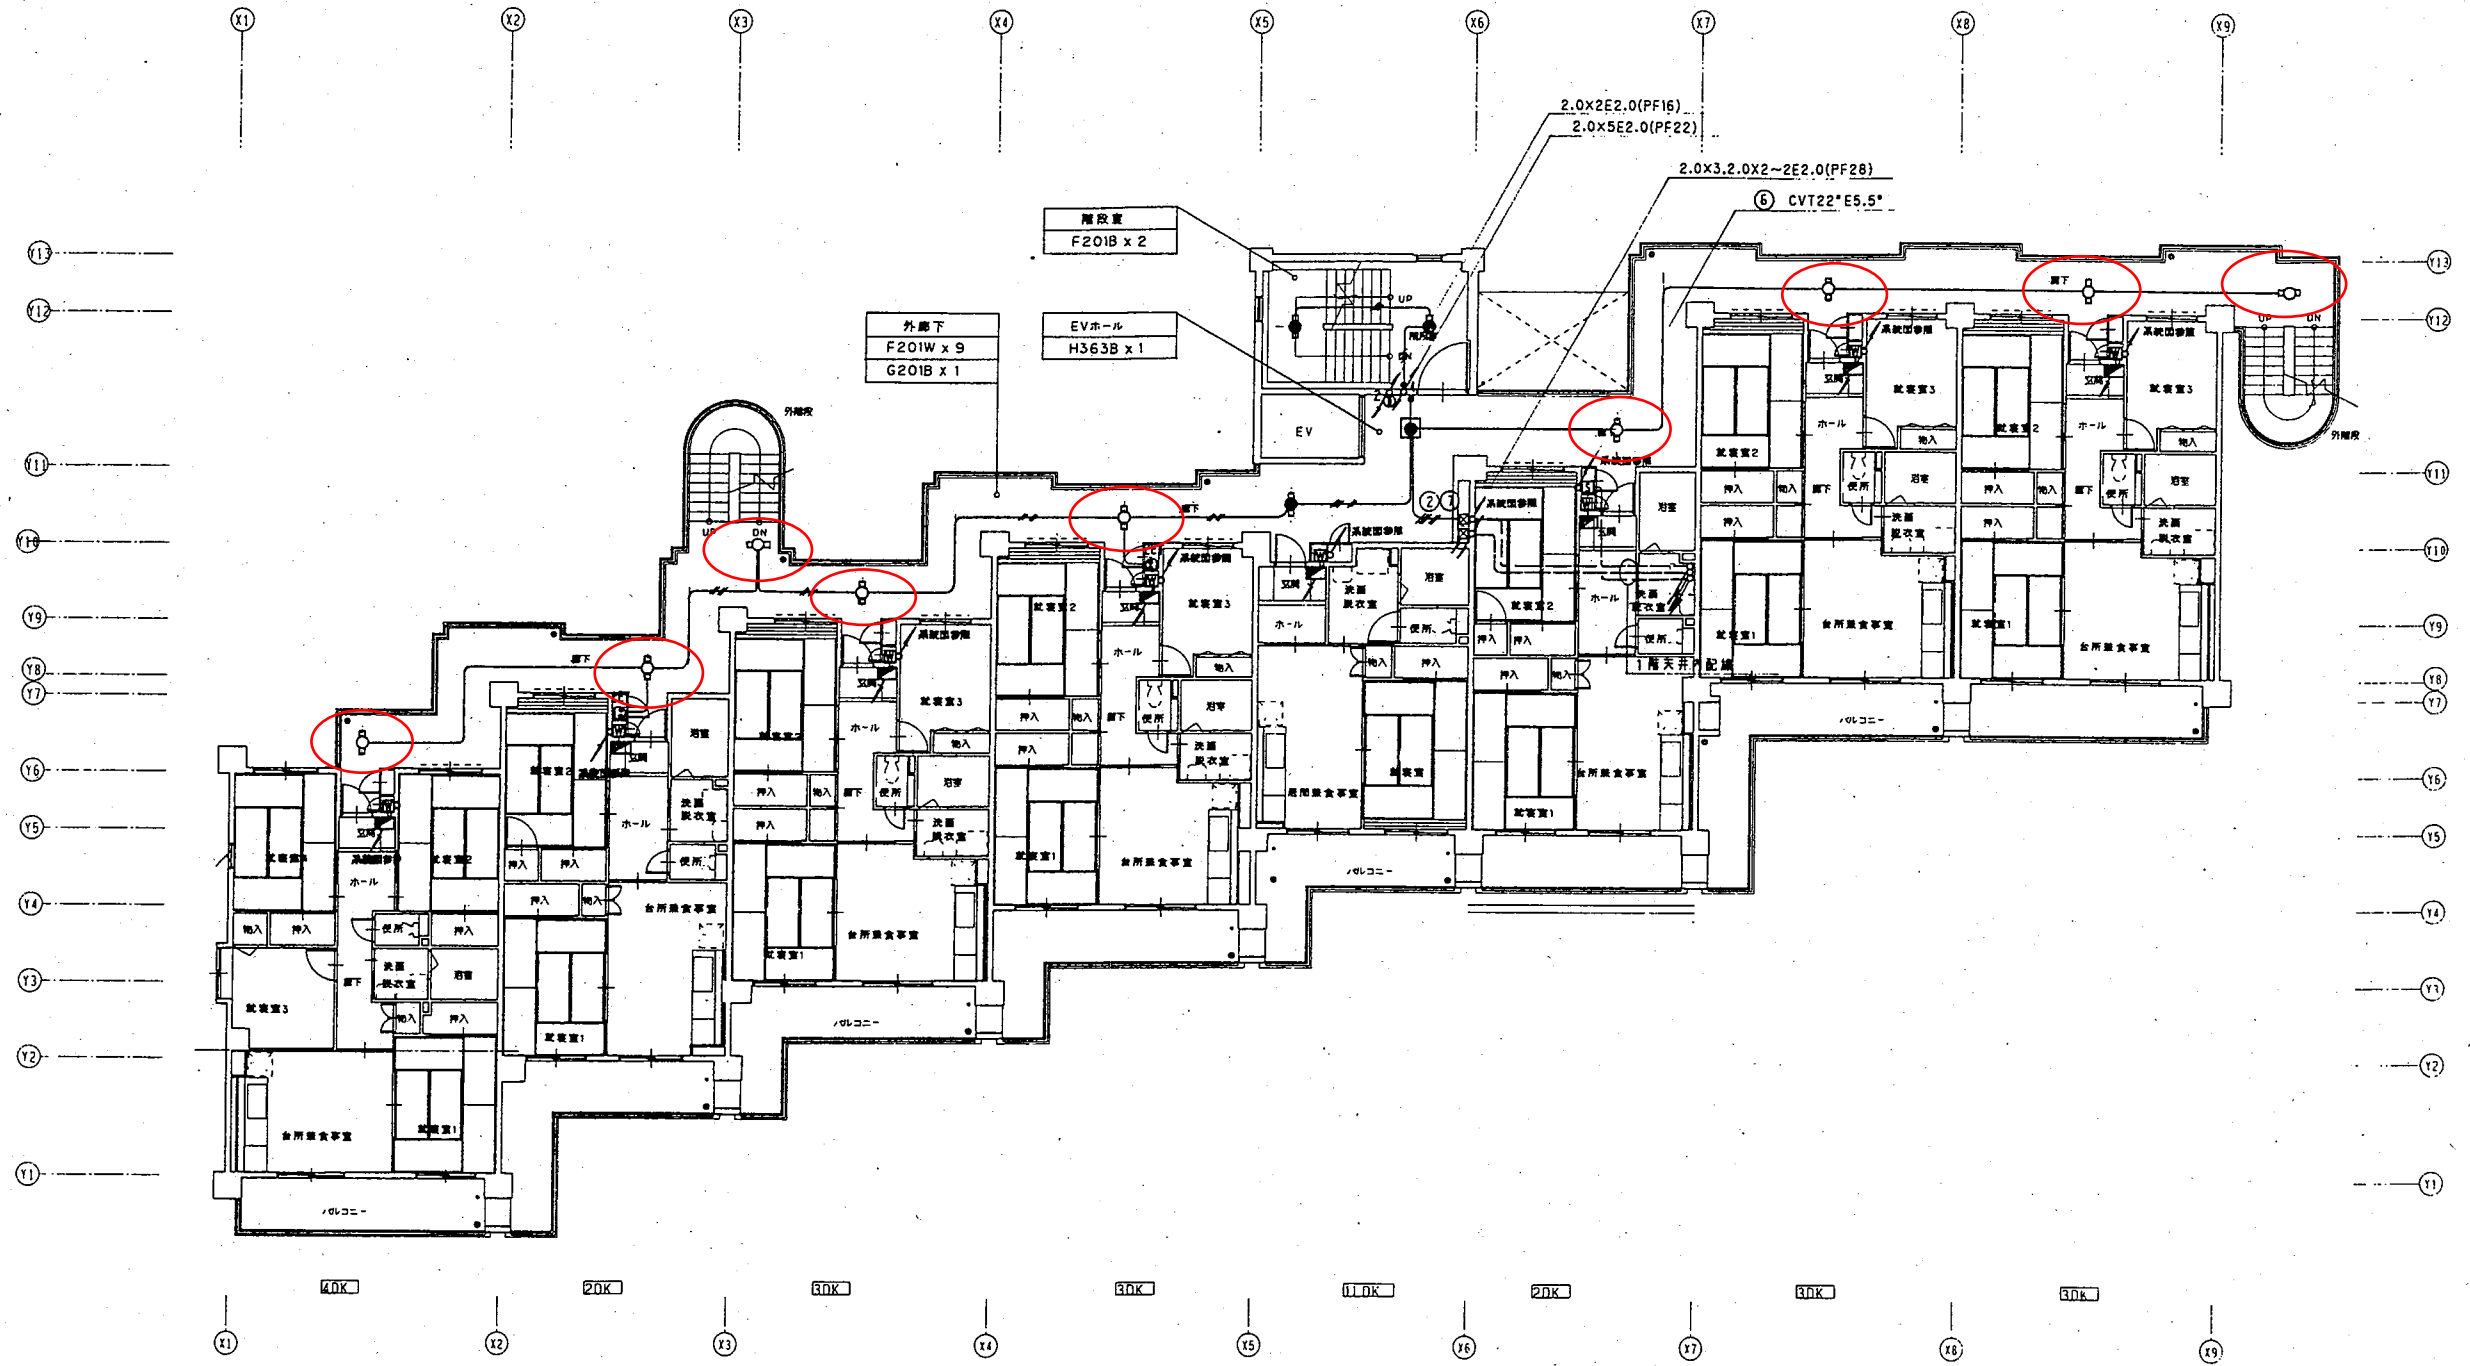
X1 X2 X3 X4 X5 X6 X7 X8 X9

2.0×2E2.0(PF16)
2.0×5E2.0(PF22)
2.0×3,2.0×2~2E2.0(PF28)
⑥ CVT22°E5.5°

階段室
F201B x 2

外廊下
F201W x 9
G201B x 1

EVホール
H363B x 1

Y13 Y12 Y11 Y10 Y9 Y8 Y7 Y6 Y5 Y4 Y3 Y2 Y1

外階段
UP
DN
EV
廊下
玄関
ホール
押入
物入
便所
洗面
脱衣室
浴室
台所兼食事室
寝室1
寝室2
寝室3
バルコニー
1階天井内配線
外階段

4DK 2DK 3DK 3DK 1LDK 2DK 3DK 3DK

X1 X2 X3 X4 X5 X6 X7 X8 X9